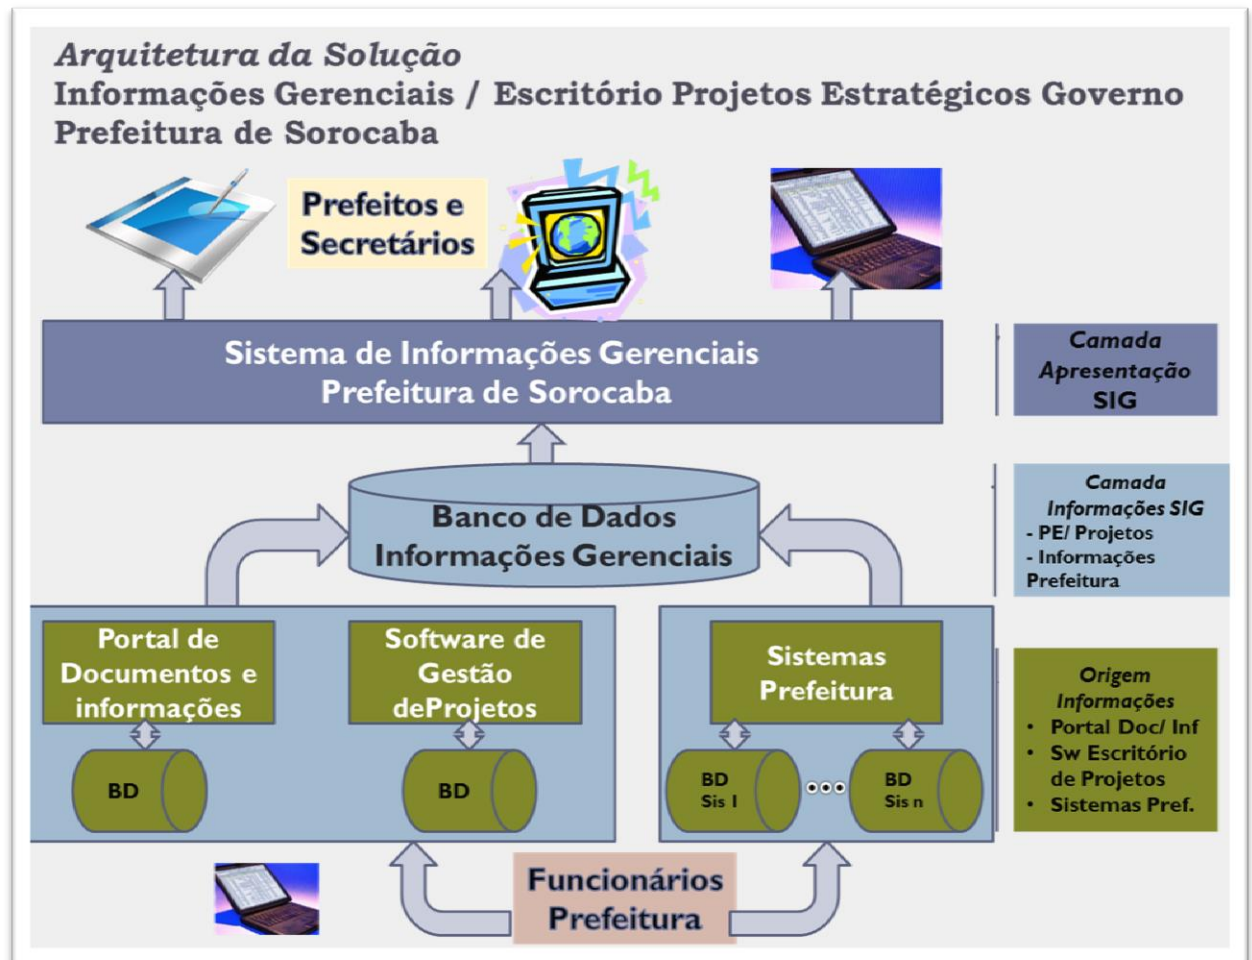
Arquitetura da Solução
Informações Gerenciais / Escritório Projetos Estratégicos Governo
Prefeitura de Sorocaba

Prefeitos e Secretários

Sistema de Informações Gerenciais
Prefeitura de Sorocaba

Camada Apresentação SIG

Banco de Dados
Informações Gerenciais

Camada Informações SIG
- PE/ Projetos
- Informações Prefeitura

Portal de Documentos e informações

BD

Software de Gestão deProjetos

BD

Sistemas Prefeitura

BD Sis I

BD Sis n

Origem Informações
• Portal Doc/ Inf
• Sw Escritório de Projetos
• Sistemas Pref.

Funcionários Prefeitura